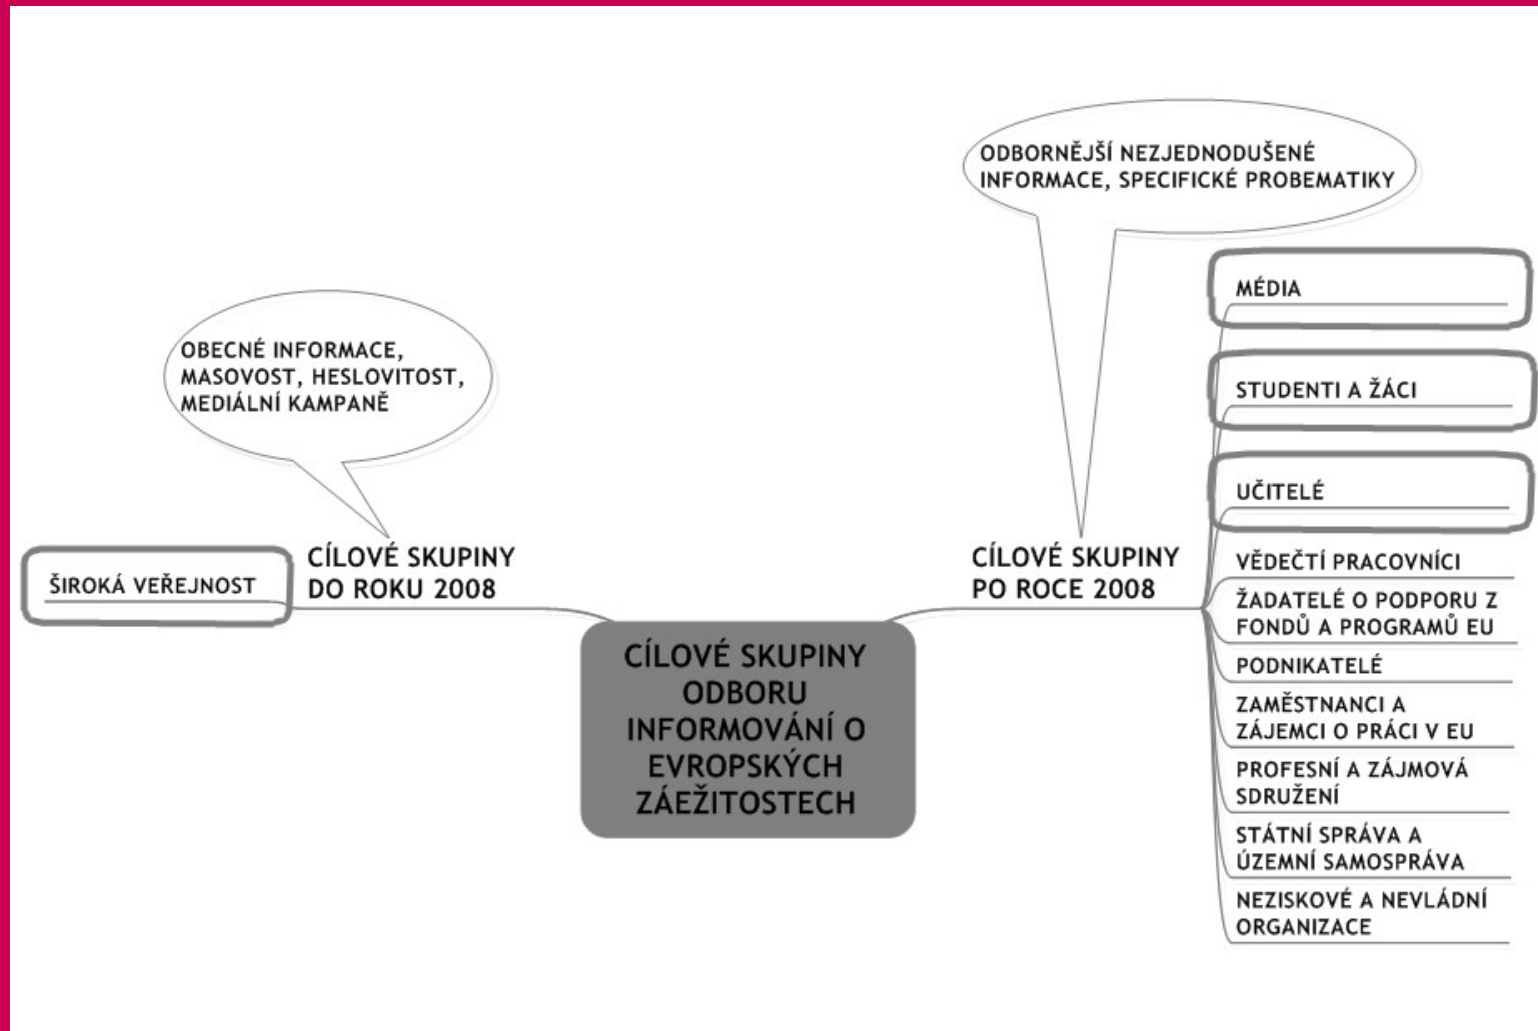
ODBORNĚJŠÍ NEZJEDNODUŠENÉ INFORMACE, SPECIFICKÉ PROBEMATIKY

OBECNÉ INFORMACE, MASOVOST, HESLOVITOST, MEDIÁLNÍ KAMPANĚ

ŠIROKÁ VEŘEJNOST

CÍLOVÉ SKUPINY DO ROKU 2008

CÍLOVÉ SKUPINY ODBORU INFORMOVÁNÍ O EVROPSKÝCH ZÁEŽITOSTECH

CÍLOVÉ SKUPINY PO ROCE 2008

MÉDIA

STUDENTI A ŽÁCI

UČITELÉ

VĚDEČTÍ PRACOVNÍCI

ŽADATELÉ O PODPORU Z FONDŮ A PROGRAMŮ EU

PODNIKATELÉ

ZAMĚSTNANCI A ZÁJEMCI O PRÁCI V EU

PROFESNÍ A ZÁJMOVÁ SDRUŽENÍ

STÁTNÍ SPRÁVA A ÚZEMNÍ SAMOSPRÁVA

NEZISKOVÉ A NEVLÁDNÍ ORGANIZACE